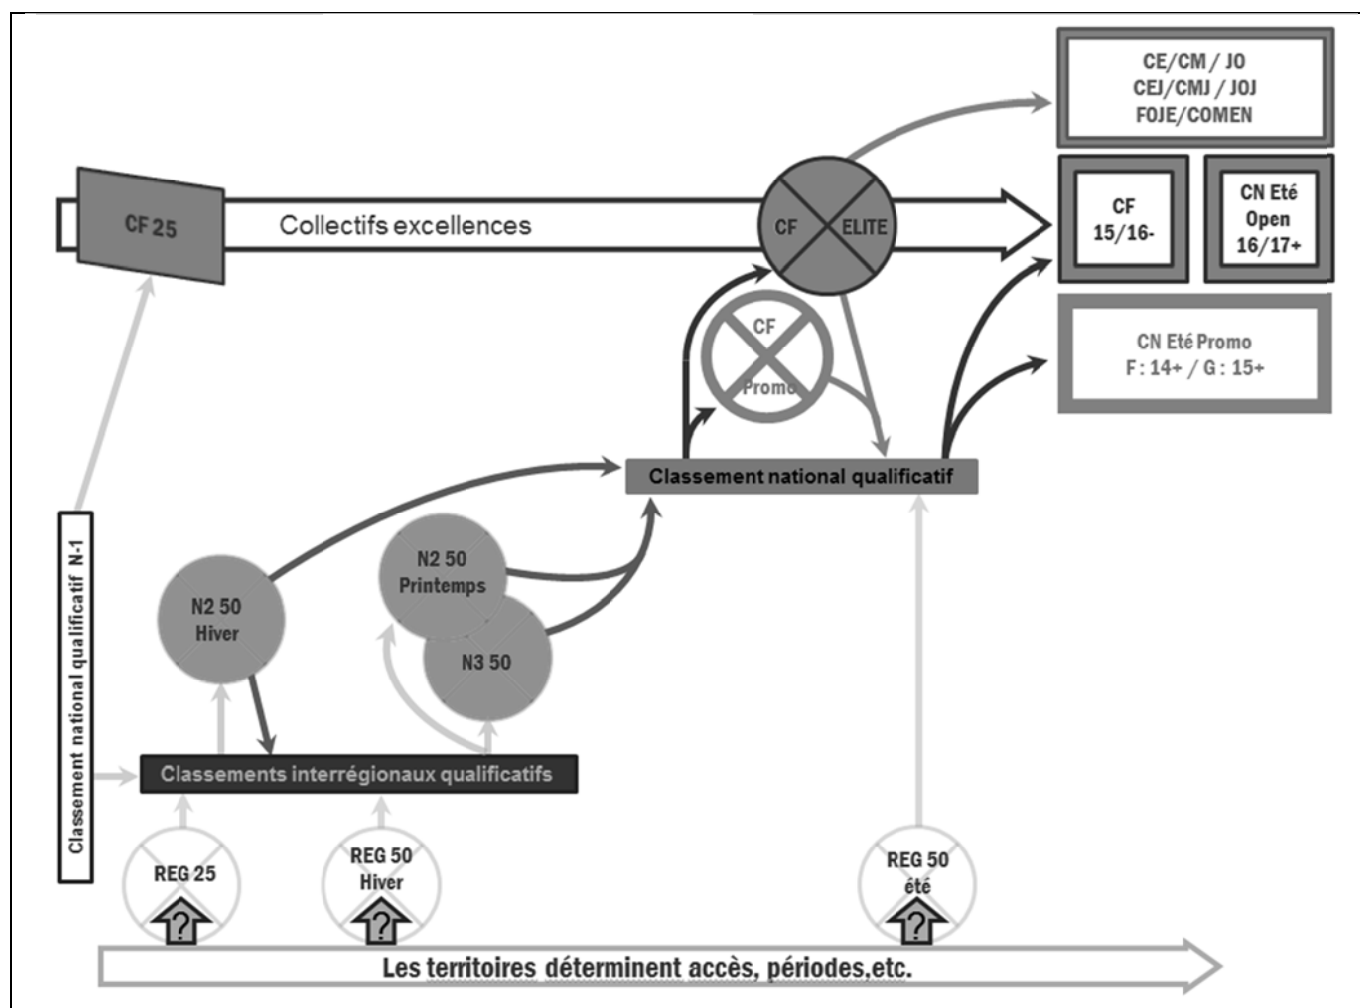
CE/CM / JO
CEJ/CMJ / JOJ
FOJE/COMEN

CF 25

Collectifs excellences

CF

ELITE

CF
15/16-

CN Eté
Open
16/17+

CF
Promo

CN Eté Promo
F : 14+ / G : 15+

Classement national qualificatif

Classement national qualificatif N-1

N2 50
Hiver

N2 50
Printemps

N3 50

Classements interrégionaux qualificatifs

REG 25

?

REG 50
Hiver

?

REG 50
été

?

Les territoires déterminent accès, périodes,etc.